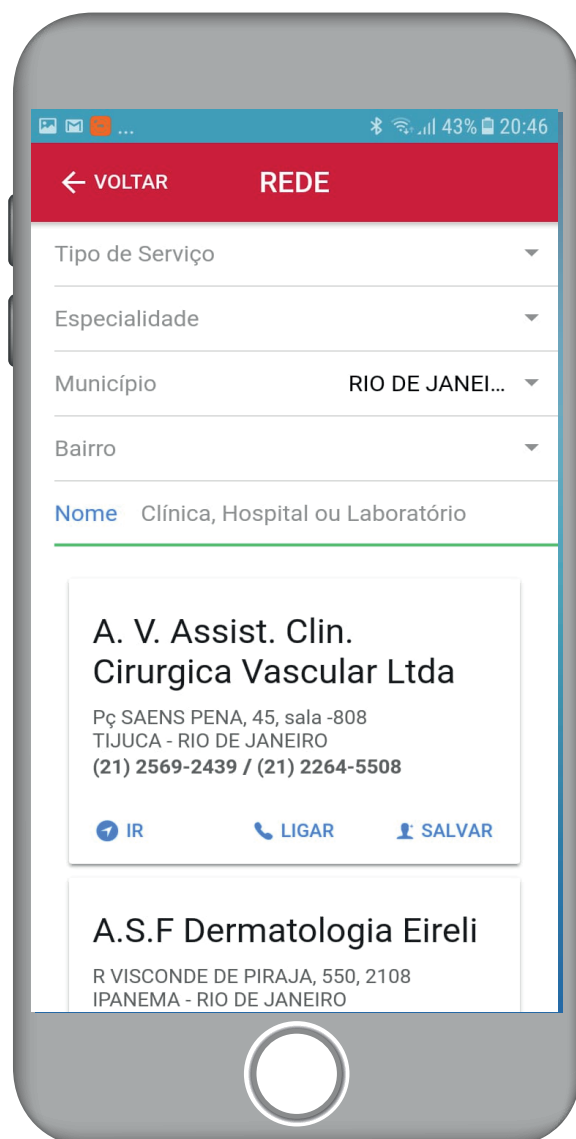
... 43% 20:46

VOLTAR REDE

Tipo de Serviço

Especialidade

Município RIO DE JANEI...

Bairro

Nome Clínica, Hospital ou Laboratório

A. V. Assist. Clin. Cirurgica Vascular Ltda

Pç SAENS PENA, 45, sala -808
TIJUCA - RIO DE JANEIRO
(21) 2569-2439 / (21) 2264-5508

IR LIGAR SALVAR

A.S.F Dermatologia Eireli

R VISCONDE DE PIRAJA, 550, 2108
IPANEMA - RIO DE JANEIRO